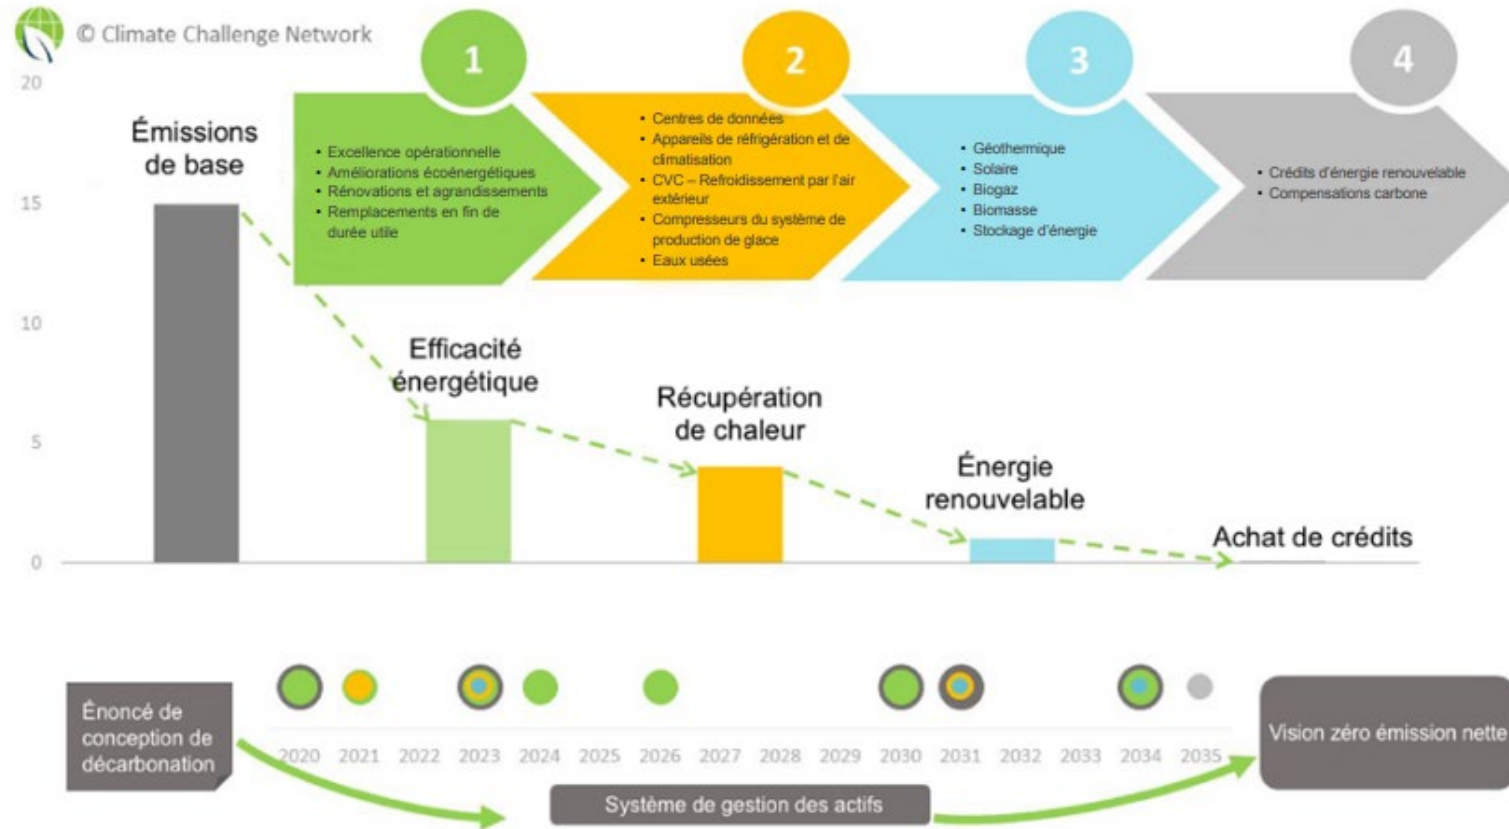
© Climate Challenge Network

20
15
10
5
0

Émissions de base

1
• Excellence opérationnelle
• Améliorations écoénergétiques
• Rénovations et agrandissements
• Remplacements en fin de durée utile

2
• Centres de données
• Appareils de réfrigération et de climatisation
• CVC – Refroidissement par l'air extérieur
• Compresseurs du système de production de glace
• Eaux usées

3
• Géothermique
• Solaire
• Biogaz
• Biomasse
• Stockage d'énergie

4
• Crédits d'énergie renouvelable
• Compensations carbone

Efficacité énergétique

Récupération de chaleur

Énergie renouvelable

Achat de crédits

Énoncé de conception de décarbonation

2020 2021 2022 2023 2024 2025 2026 2027 2028 2029 2030 2031 2032 2033 2034 2035

Vision zéro émission nette

Système de gestion des actifs